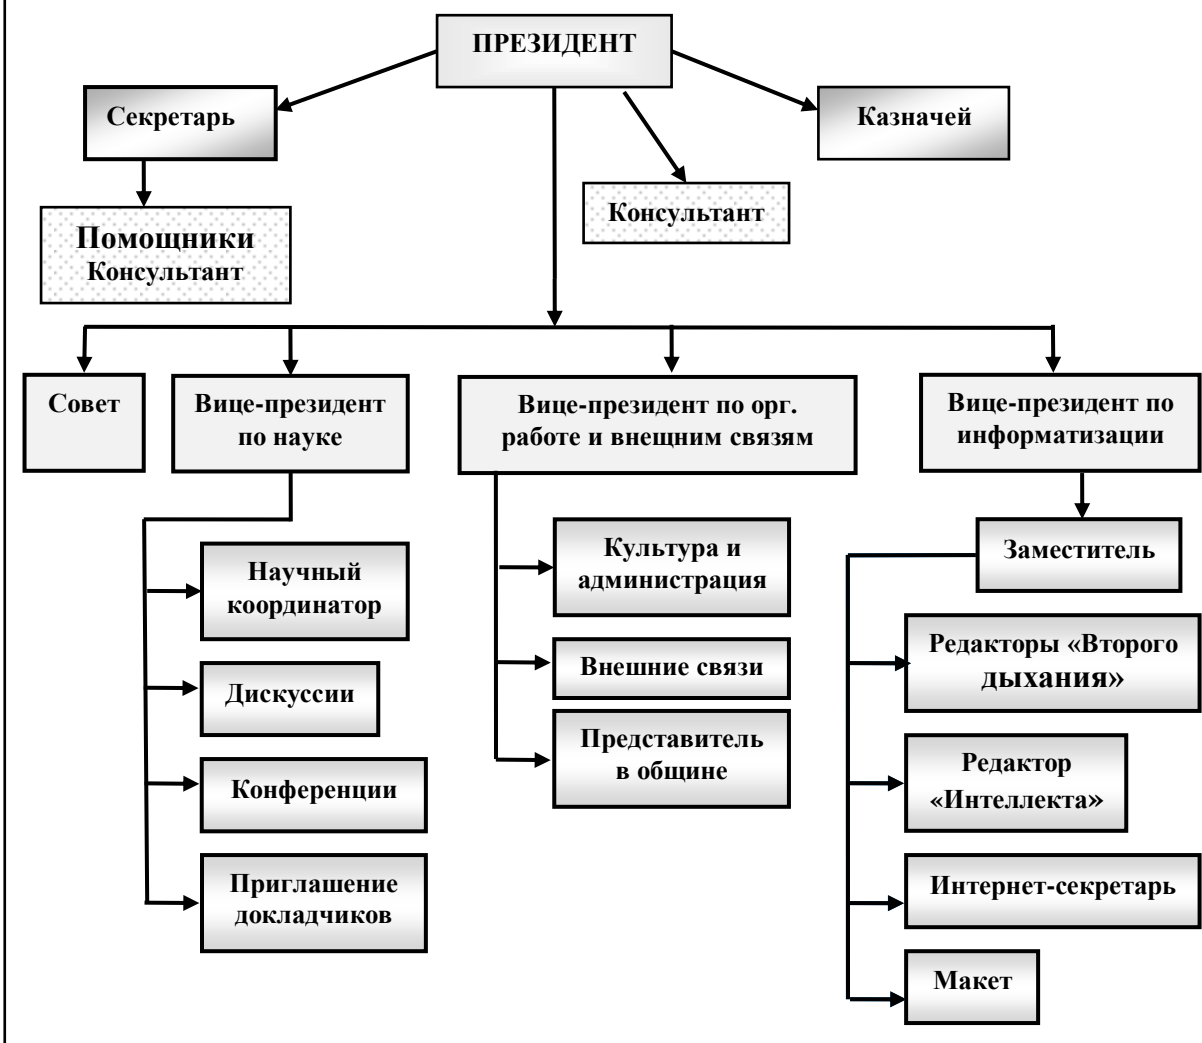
ПРЕЗИДЕНТ

Секретарь

Казначей

Помощники
Консультант

Консультант

Совет

Вице-президент по науке

Вице-президент по орг. работе и внешним связям

Вице-президент по информатизации

Научный координатор

Дискуссии

Конференции

Приглашение докладчиков

Культура и администрация

Внешние связи

Представитель в общине

Заместитель

Редакторы «Второго дыхания»

Редактор «Интеллекта»

Интернет-секретарь

Макет